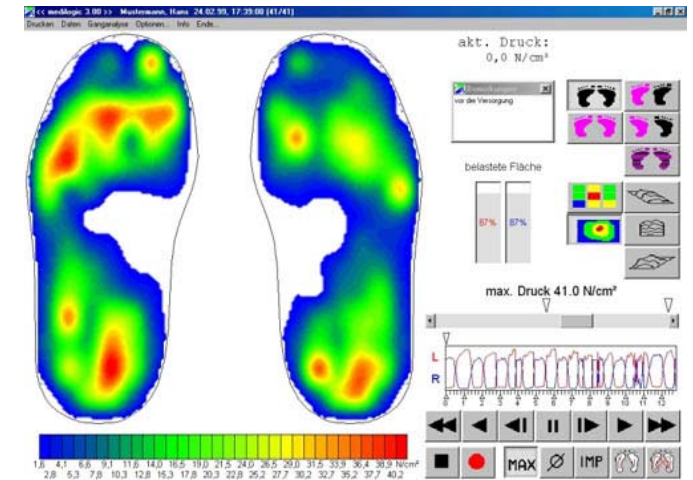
cc medilogic 3.00 >> Mustermann, Hans 24.02.99, 17:39:00 (41/41)
Drucken Daten Ganganalyse Optionen... Info Ende...

akt. Druck:
0,0 N/cm²

Bemerkungen
vor der Versorgung

belastete Fläche
87% 87%

max. Druck 41.0 N/cm²

L
R

0 1 2 3 4 5 6 7 8 9 10 11 12

1,8 4,1 6,6 9,1 11,6 14,0 16,5 19,0 21,5 24,0 26,5 29,0 31,5 33,9 36,4 38,9 N/cm²
2,8 5,3 7,8 10,3 12,8 15,3 17,8 20,3 22,8 25,2 27,7 30,2 32,7 35,2 37,7 40,2

MAX Ø IMP